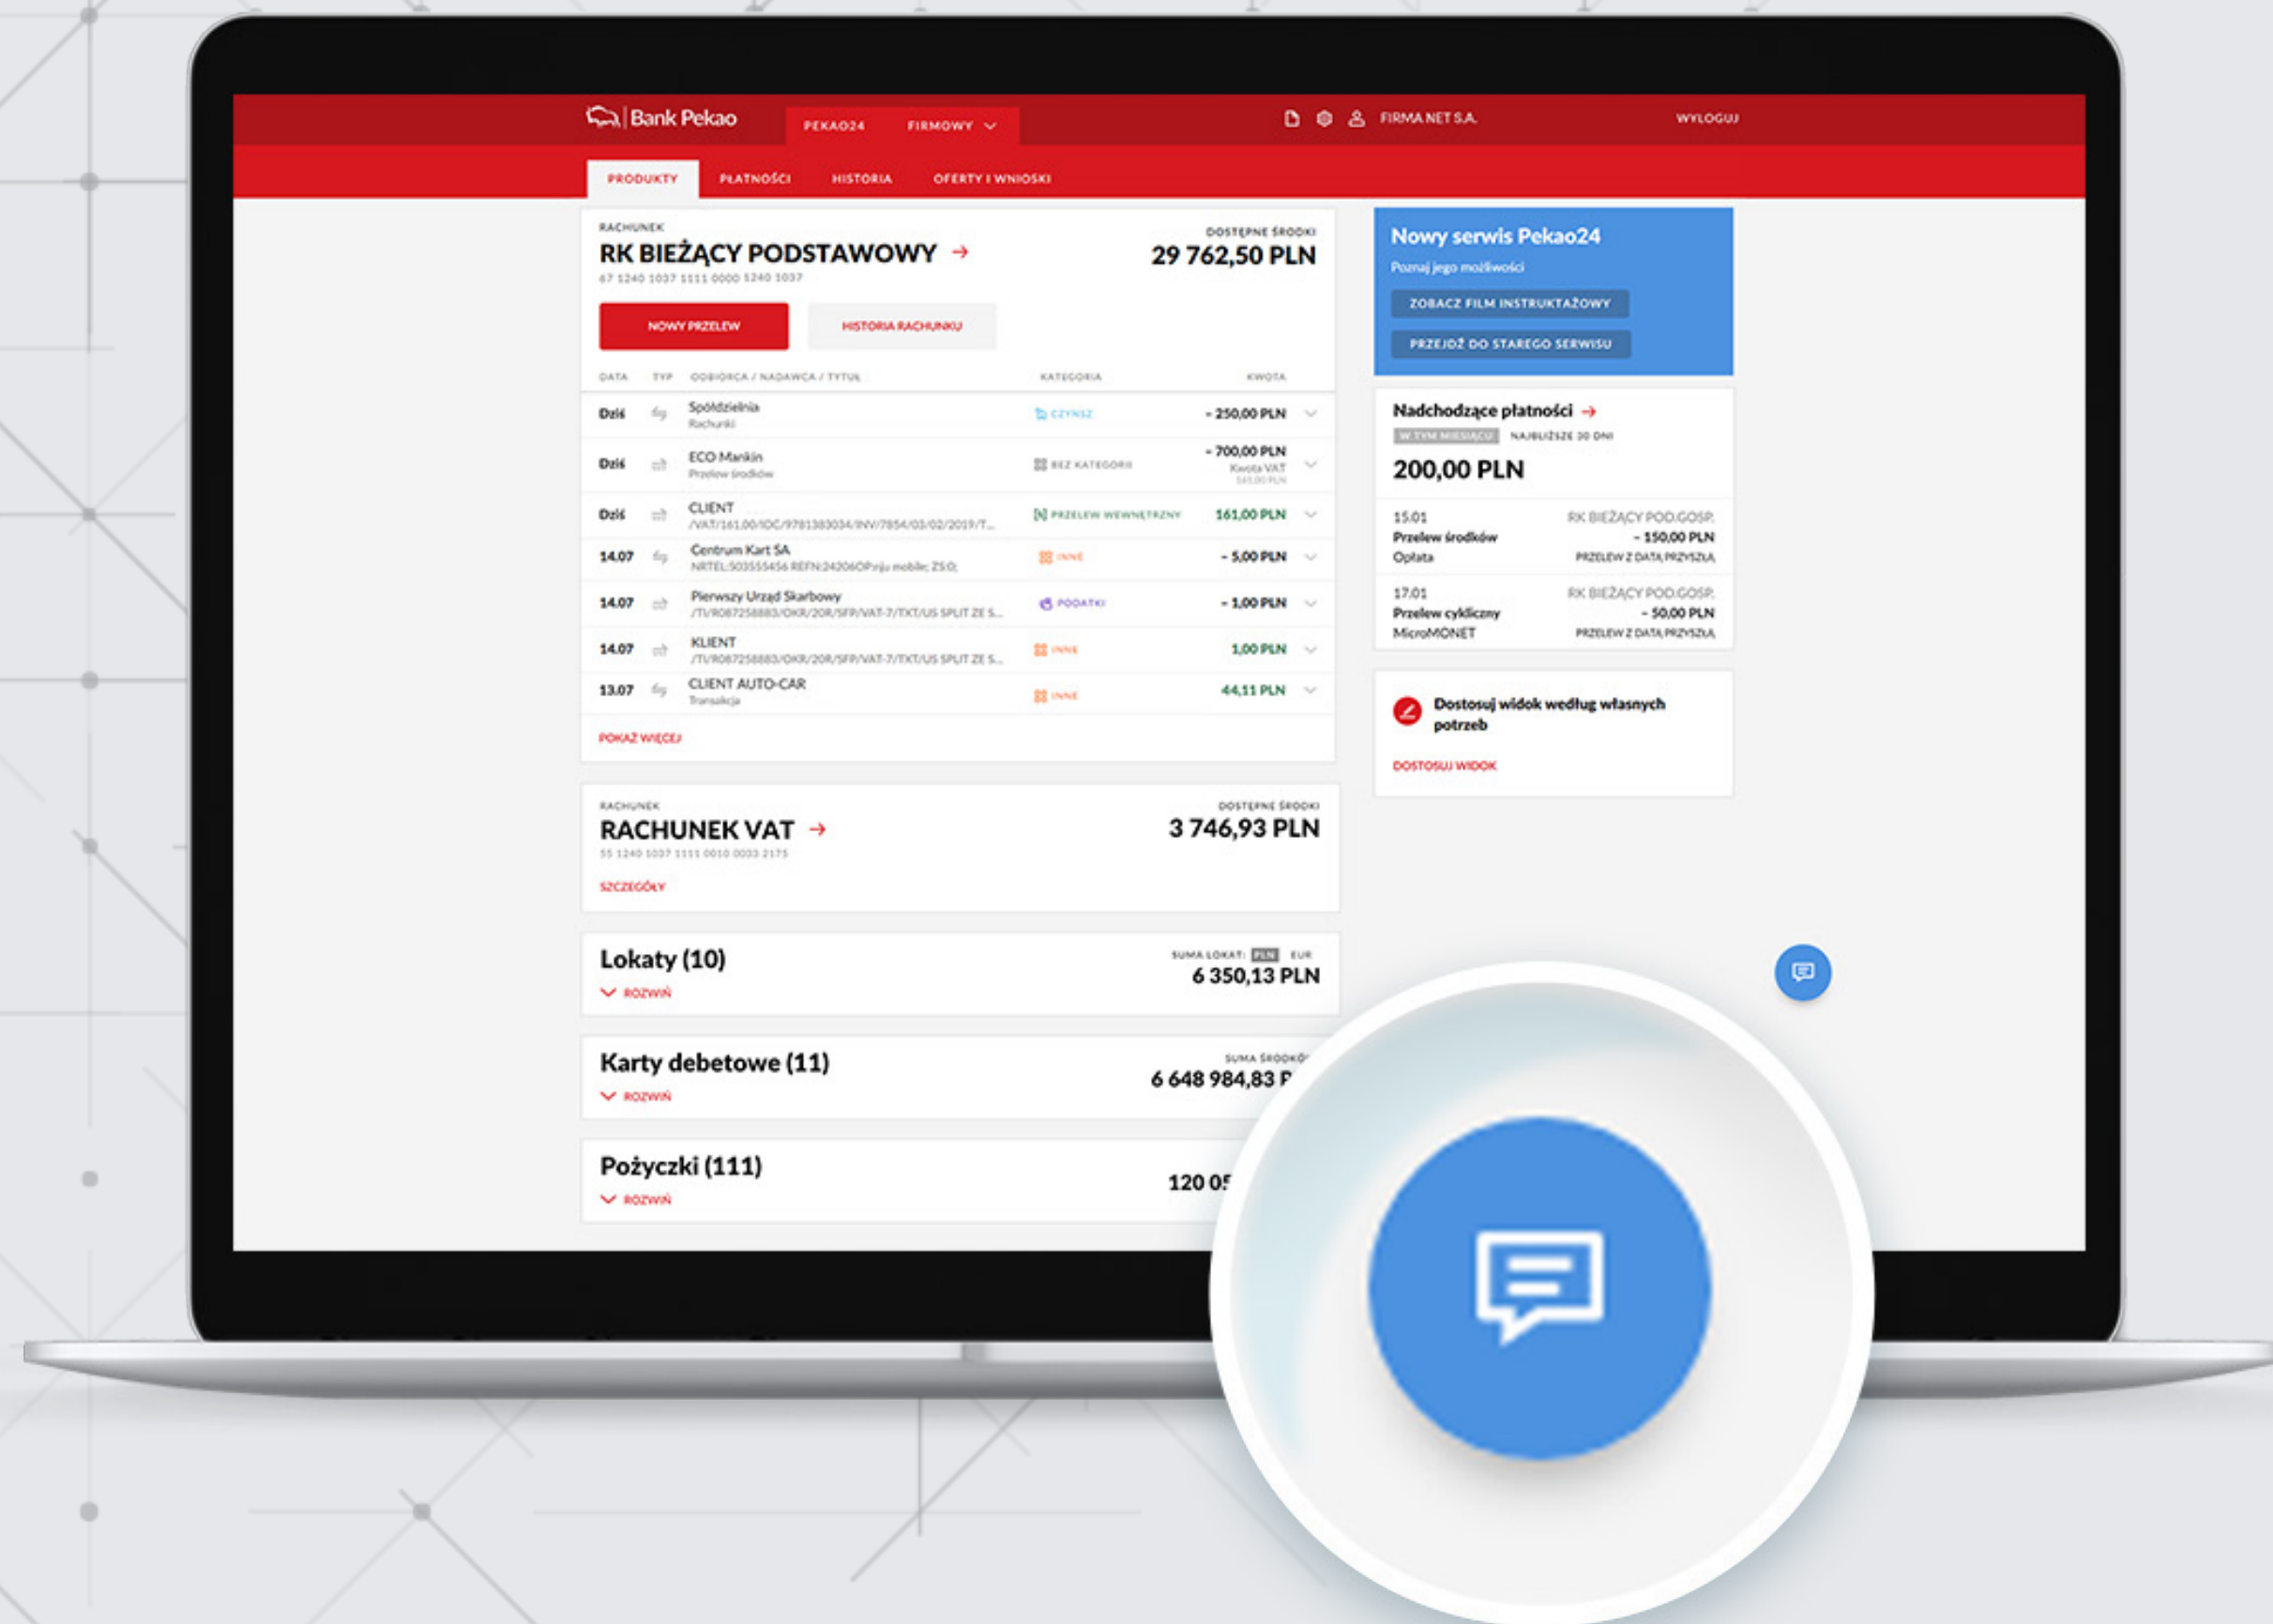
Bank Pekao | PEKAO24 | FIRMOWY | FIRMA NET S.A. | WYLOGUJ

PRODUKTY | PŁATNOŚCI | HISTORIA | OFERTY I WNIOSKI

RACHUNEK
RK BIEŻĄCY PODSTAWOWY →
67 1240 1037 1111 0000 1240 1037

DOSTĘPNE ŚRODKI
29 762,50 PLN

NOWY PRZELEW | HISTORIA RACHUNKU

| DATA | TYP | ODBIORCA / NADAWCA / TYTUŁ | KATEGORIA | KWOTA |
|---|---|---|---|---|
| Dziś | | Spółdzielnia Rachunki | CZYNSZ | - 250,00 PLN |
| Dziś | | ECO Mankin Przelew środków | BEZ KATEGORII | - 700,00 PLN Kwota VAT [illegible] |
| Dziś | | CLIENT /VAT/161,00/IDC/9781383034/INV/7854/03/02/2019/T... | PRZELEW WEWNĘTRZNY | 161,00 PLN |
| 14.07 | | Centrum Kart SA NRTEL:503555456 REFN:24206OPrzju mobile; 25.0; | INNE | - 5,00 PLN |
| 14.07 | | Pierwszy Urząd Skarbowy /TI/R087258883/OKR/20R/SFP/VAT-7/TXT/US SPLIT ZE S... | PODATKI | - 1,00 PLN |
| 14.07 | | KLIENT /TI/R087258883/OKR/20R/SFP/VAT-7/TXT/US SPLIT ZE S... | INNE | 1,00 PLN |
| 13.07 | | CLIENT AUTO-CAR Transakcja | INNE | 44,11 PLN |

POKAŻ WIĘCEJ

RACHUNEK
RACHUNEK VAT →
55 1240 1037 1111 0010 0033 2175
SZCZEGÓŁY

DOSTĘPNE ŚRODKI
3 746,93 PLN

Lokaty (10)
ROZWIŃ
SUMA LOKAT: PLN EUR
6 350,13 PLN

Karty debetowe (11)
ROZWIŃ
SUMA ŚRODKÓ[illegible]
6 648 984,83 P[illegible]

Pożyczki (111)
ROZWIŃ
120 0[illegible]

Nowy serwis Pekao24
Poznaj jego możliwości
ZOBACZ FILM INSTRUKTAŻOWY
PRZEJDŹ DO STAREGO SERWISU

Nadchodzące płatności →
W TYM MIESIĄCU | NAJBLIŻSZE 30 DNI
200,00 PLN

15.01
Przelew środków
Opłata
RK BIEŻĄCY POD.GOSP.
- 150,00 PLN
PRZELEW Z DATĄ PRZYSZŁĄ

17.01
Przelew cykliczny
MicroMONET
RK BIEŻĄCY POD.GOSP.
- 50,00 PLN
PRZELEW Z DATĄ PRZYSZŁĄ

Dostosuj widok według własnych potrzeb
DOSTOSUJ WIDOK